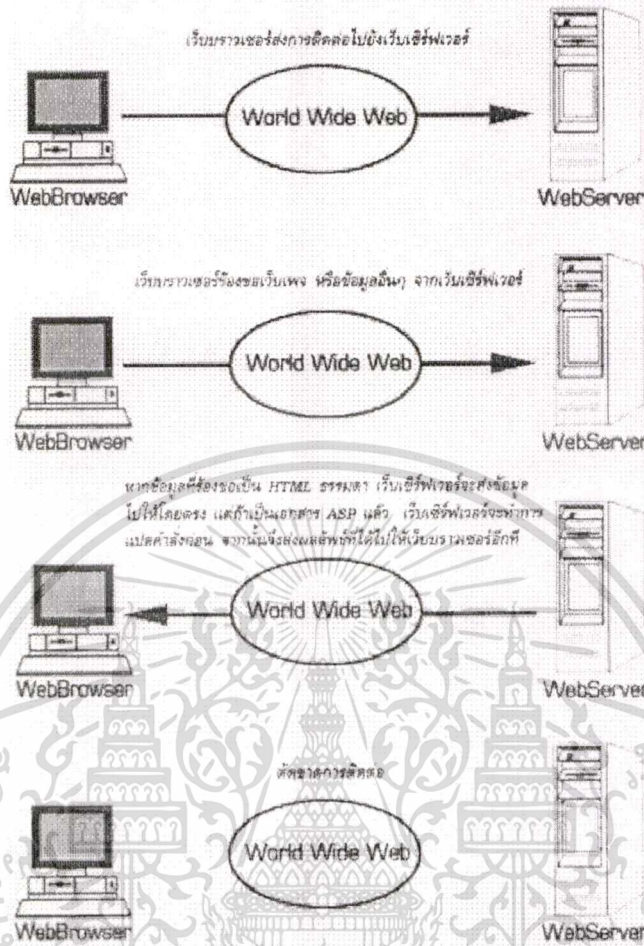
เว็บบราวเซอร์ส่งการติดต่อไปยังเว็บเซิร์ฟเวอร์

World Wide Web

WebBrowser

WebServer

เว็บบราวเซอร์ร้องขอเว็บเพจ หรือข้อมูลอื่นๆ จากเว็บเซิร์ฟเวอร์

World Wide Web

WebBrowser

WebServer

หากข้อมูลที่ร้องขอเป็น HTML ธรรมดา เว็บเซิร์ฟเวอร์จะส่งข้อมูลไปให้โดยตรง แต่ถ้าเป็นเอกสาร ASP แล้ว เว็บเซิร์ฟเวอร์จะทำการแปลคำสั่งก่อน จากนั้นจึงส่งผลลัพธ์ที่ได้ไปให้เว็บบราวเซอร์อีกที

World Wide Web

WebBrowser

WebServer

ตัดขาดการติดต่อ

World Wide Web

WebBrowser

WebServer